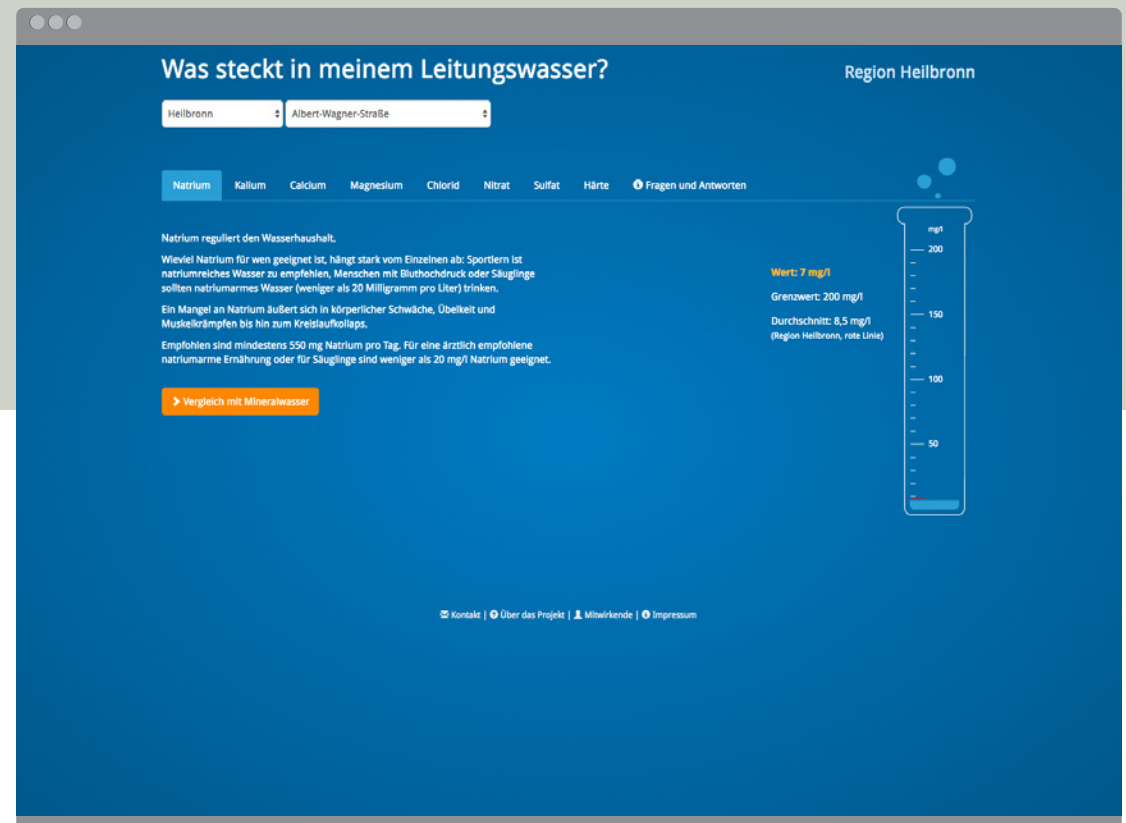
Was steckt in meinem Leitungswasser?

Region Heilbronn

Heilbronn

Albert-Wagner-Straße

Natrium | Kalium | Calcium | Magnesium | Chlorid | Nitrat | Sulfat | Härte | Fragen und Antworten

Natrium reguliert den Wasserhaushalt.

Wieviel Natrium für wen geeignet ist, hängt stark vom Einzelnen ab: Sportlern ist natriumreiches Wasser zu empfehlen, Menschen mit Bluthochdruck oder Säuglinge sollten natriumarmes Wasser (weniger als 20 Milligramm pro Liter) trinken.

Ein Mangel an Natrium äußert sich in körperlicher Schwäche, Übelkeit und Muskelkrämpfen bis hin zum Kreislaufkollaps.

Empfohlen sind mindestens 550 mg Natrium pro Tag. Für eine ärztlich empfohlene natriumarme Ernährung oder für Säuglinge sind weniger als 20 mg/l Natrium geeignet.

Vergleich mit Mineralwasser

Wert: 7 mg/l

Grenzwert: 200 mg/l

Durchschnitt: 8,5 mg/l
(Region Heilbronn, rote Linie)

mg/l
200
150
100
50

Kontakt | Über das Projekt | Mitwirkende | Impressum